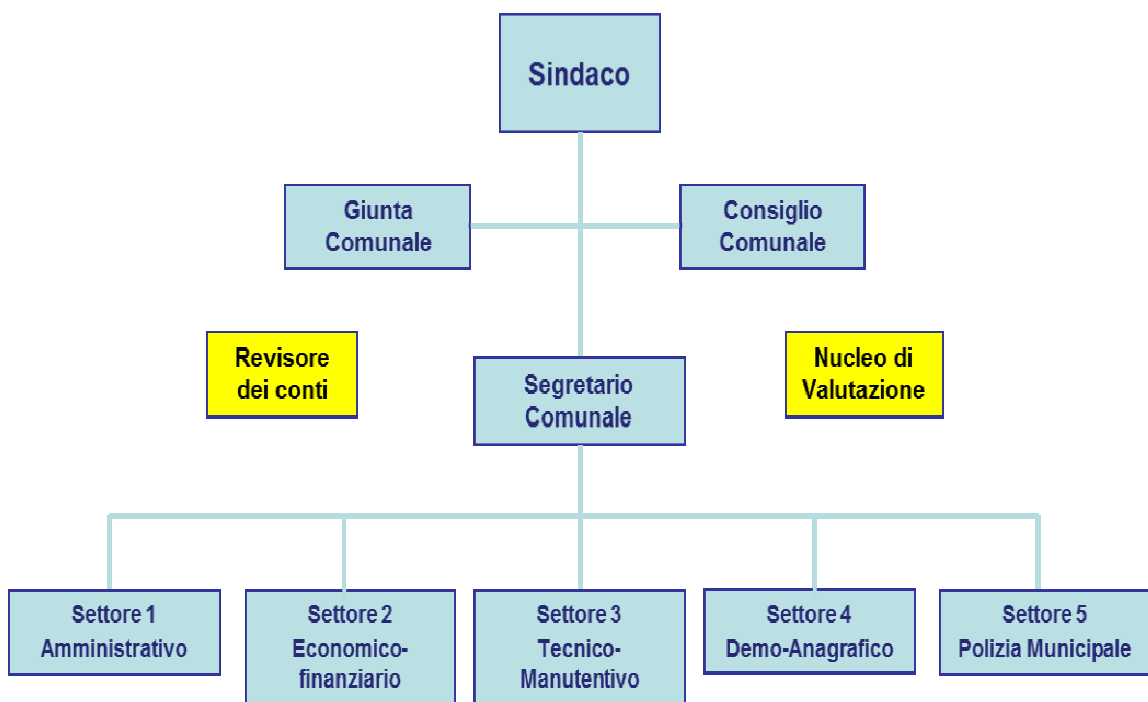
Sindaco

Giunta Comunale

Consiglio Comunale

Revisore dei conti

Segretario Comunale

Nucleo di Valutazione

Settore 1 Amministrativo

Settore 2 Economico-finanziario

Settore 3 Tecnico-Manutentivo

Settore 4 Demo-Anagrafico

Settore 5 Polizia Municipale